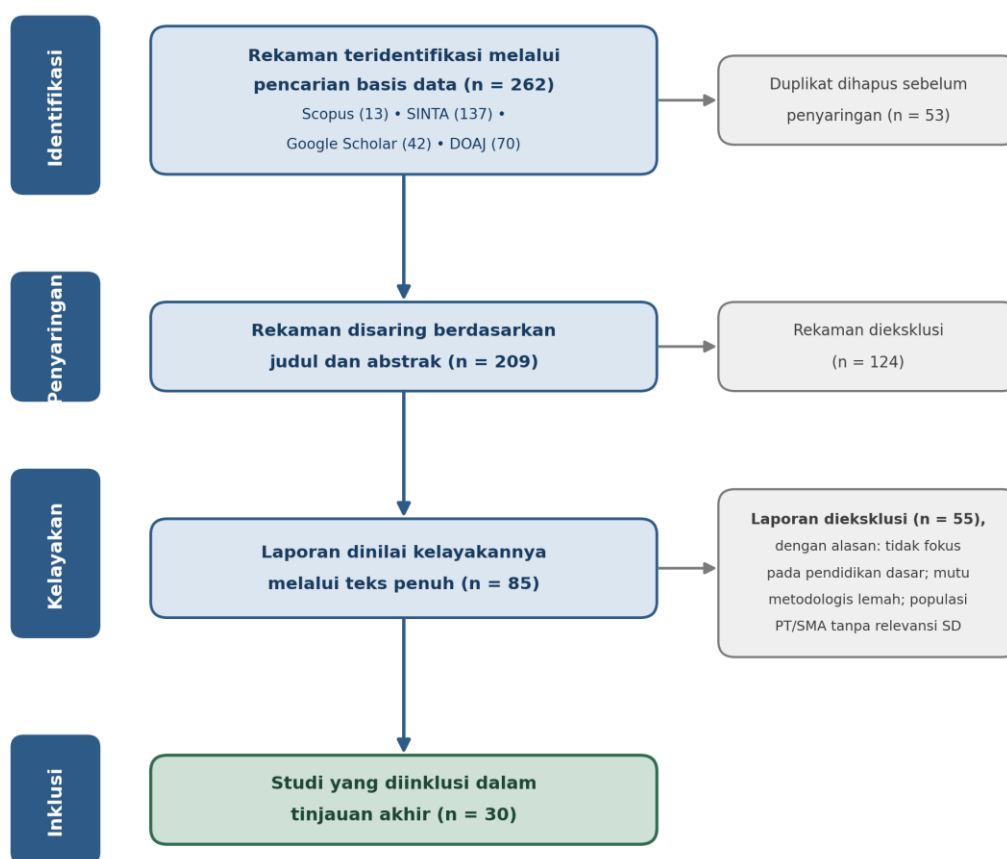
Identifikasi

Rekaman teridentifikasi melalui pencarian basis data (n = 262)
Scopus (13) • SINTA (137) • Google Scholar (42) • DOAJ (70)

Duplikat dihapus sebelum penyaringan (n = 53)

Penyaringan

Rekaman disaring berdasarkan judul dan abstrak (n = 209)

Rekaman dieksklusi (n = 124)

Kelayakan

Laporan dinilai kelayakannya melalui teks penuh (n = 85)

Laporan dieksklusi (n = 55), dengan alasan: tidak fokus pada pendidikan dasar; mutu metodologis lemah; populasi PT/SMA tanpa relevansi SD

Inklusi

Studi yang diinklusi dalam tinjauan akhir (n = 30)